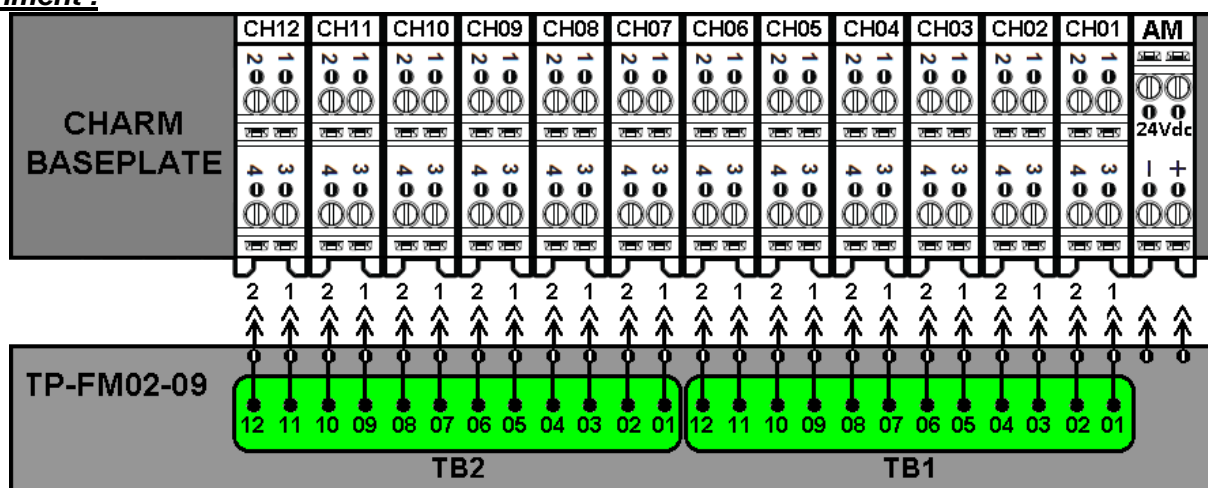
ment :

CHARM BASEPLATE

| CH12 | CH11 | CH10 | CH09 | CH08 | CH07 | CH06 | CH05 | CH04 | CH03 | CH02 | CH01 | AM |
|---|---|---|---|---|---|---|---|---|---|---|---|---|
| 2 1 | 2 1 | 2 1 | 2 1 | 2 1 | 2 1 | 2 1 | 2 1 | 2 1 | 2 1 | 2 1 | 2 1 | 24Vdc |
| 4 3 | 4 3 | 4 3 | 4 3 | 4 3 | 4 3 | 4 3 | 4 3 | 4 3 | 4 3 | 4 3 | 4 3 | - + |

2 1 2 1 2 1 2 1 2 1 2 1 2 1 2 1 2 1 2 1 2 1 2 1

TP-FM02-09

12 11 10 09 08 07 06 05 04 03 02 01
TB2

12 11 10 09 08 07 06 05 04 03 02 01
TB1